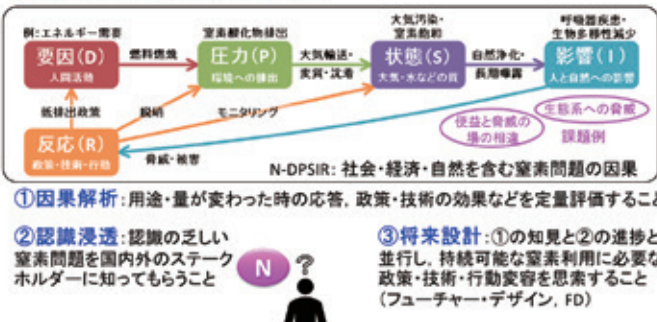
例：エネルギー需要
要因（D）
人間活動

燃料燃焼

窒素酸化物排出
圧力（P）
環境への排出

大気輸送・
変質・沈着

大気汚染・
窒素飽和
状態（S）
大気・水などの質

自然浄化・
長距離輸送

呼吸器疾患・
生物多様性減少
影響（I）
人と自然への影響

低排出政策

規制

モニタリング

反応（R）
政策・技術・行動

脅威・被害

便益と脅威の
場の相違

生態系への脅威

課題例

N-DPSIR：社会・経済・自然を含む窒素問題の因果

①因果解析：用途・量が変わった時の応答，政策・技術の効果などを定量評価すること

②認識浸透：認識の乏しい窒素問題を国内外のステークホルダーに知ってもらうこと

N ?

③将来設計：①の知見と②の進捗と並行し，持続可能な窒素利用に必要な政策・技術・行動変容を思索すること（フューチャー・デザイン，FD）